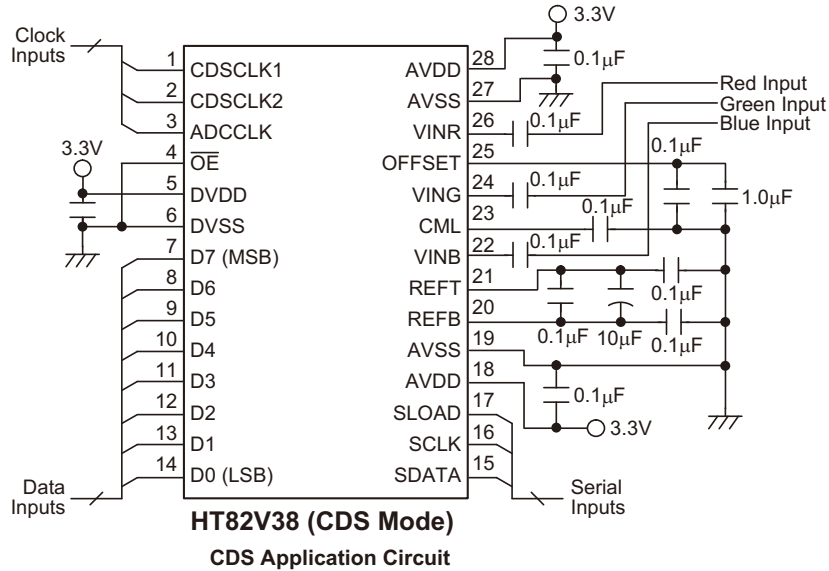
Clock Inputs

3.3V

1 CDSCLK1
2 CDSCLK2
3 ADCCLK
4 $\overline{OE}$
5 DVDD
6 DVSS
7 D7 (MSB)
8 D6
9 D5
10 D4
11 D3
12 D2
13 D1
14 D0 (LSB)

Data Inputs

3.3V
28 AVDD
27 AVSS
26 VINR
25 OFFSET
24 VING
23 CML
22 VINB
21 REFT
20 REFB
19 AVSS
18 AVDD
17 SLOAD
16 SCLK
15 SDATA

0.1$\mu$F
Red Input
Green Input
Blue Input
0.1$\mu$F
0.1$\mu$F
0.1$\mu$F
1.0$\mu$F
0.1$\mu$F
0.1$\mu$F
0.1$\mu$F
0.1$\mu$F
10$\mu$F
0.1$\mu$F
0.1$\mu$F
3.3V

Serial Inputs

HT82V38 (CDS Mode)

CDS Application Circuit